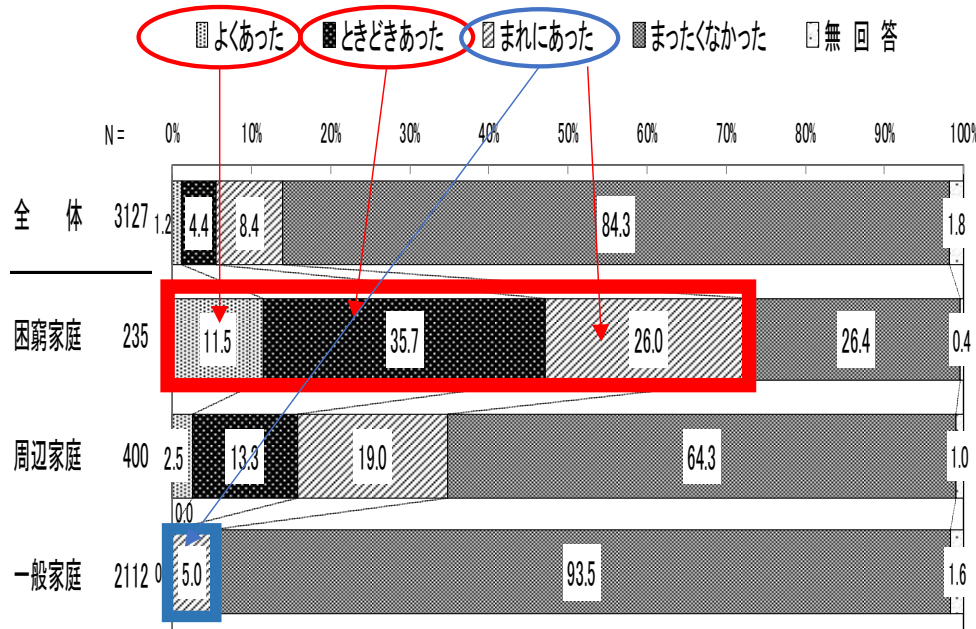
よくあった　ときどきあった　まれにあった　まったくなかった　無 回 答

| | N= | | | | | |
|---|---|---|---|---|---|---|
| 全 体 | 3127 | 1.2 | 4.4 | 8.4 | 84.3 | 1.8 |
| 困窮家庭 | 235 | 11.5 | 35.7 | 26.0 | 26.4 | 0.4 |
| 周辺家庭 | 400 | 2.5 | 13.3 | 19.0 | 64.3 | 1.0 |
| 一般家庭 | 2112 | 0.0 | 0.0 | 5.0 | 93.5 | 1.6 |

0%　10%　20%　30%　40%　50%　60%　70%　80%　90%　100%